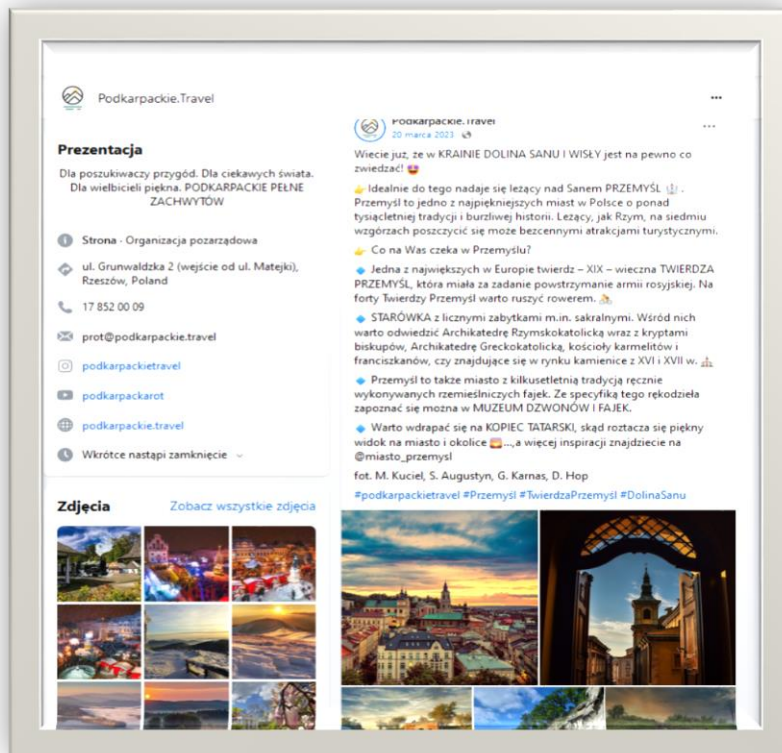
Podkarpackie.Travel

...

Prezentacja

Dla poszukiwaczy przygód. Dla ciekawych świata. Dla wielbicieli piękna. PODKARPACKIE PEŁNE ZACHWYTÓW

Strona · Organizacja pozarządowa

ul. Grunwaldzka 2 (wejście od ul. Matejki), Rzeszów, Poland

17 852 00 09

prot@podkarpackie.travel

podkarpackietravel

podkarpackarot

podkarpackie.travel

Wkrótce nastąpi zamknięcie

Zdjęcia

Zobacz wszystkie zdjęcia

Podkarpackie.Travel
20 marca 2023

...

Wiecie już, że w KRAINIE DOLINA SANU I WISŁY jest na pewno co zwiedzać! 😍

👉 Idealnie do tego nadaje się leżący nad Sanem PRZEMYŚL. Przemyśl to jedno z najpiękniejszych miast w Polsce o ponad tysiącletniej tradycji i burzliwej historii. Leżący, jak Rzym, na siedmiu wzgórzach poszczycić się może bezcennymi atrakcjami turystycznymi.

👉 Co na Was czeka w Przemyślu?

🔹 Jedna z największych w Europie twierdz – XIX – wieczna TWIERDZA PRZEMYŚL, która miała za zadanie powstrzymanie armii rosyjskiej. Na forty Twierdzy Przemyśl warto ruszyć rowerem.

🔹 STARÓWKA z licznymi zabytkami m.in. sakralnymi. Wśród nich warto odwiedzić Archikatedrę Rzymskokatolicką wraz z kryptami biskupów, Archikatedrę Greckokatolicką, kościoły karmelitów i franciszkanów, czy znajdujące się w rynku kamienice z XVI i XVII w.

🔹 Przemyśl to także miasto z kilkusetletnią tradycją ręcznie wykonywanych rzemieślniczych fajek. Ze specyfiką tego rękodzieła zapoznać się można w MUZEUM DZWONÓW I FAJEK.

🔹 Warto wdrapać się na KOPIEC TATARSKI, skąd roztacza się piękny widok na miasto i okolice ...a więcej inspiracji znajdziecie na @miasto_przemysl

fot. M. Kuciel, S. Augustyn, G. Karnas, D. Hop

#podkarpackietravel #Przemyśl #TwierdzaPrzemyśl #DolinaSanu